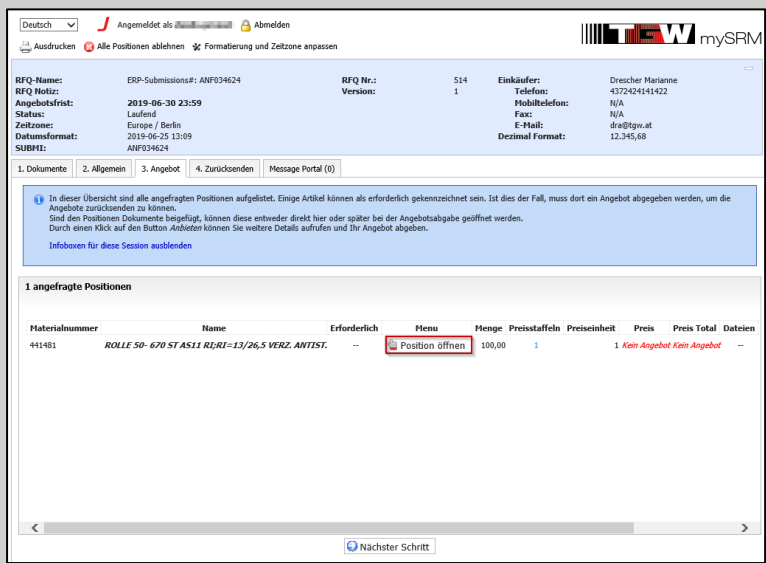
Deutsch Angemeldet als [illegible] Abmelden

Ausdrucken Alle Positionen ablehnen Formatierung und Zeitzone anpassen

TGW mySRM

| | | | | | |
|---|---|---|---|---|---|
| **RFQ-Name:** | ERP-Submissions#: ANF034624 | **RFQ Nr.:** | 514 | **Einkäufer:** | Drescher Marianne |
| **RFQ Notiz:** | | **Version:** | 1 | **Telefon:** | 4372424141422 |
| **Angebotsfrist:** | **2019-06-30 23:59** | | | **Mobiltelefon:** | N/A |
| **Status:** | Laufend | | | **Fax:** | N/A |
| **Zeitzone:** | Europe / Berlin | | | **E-Mail:** | dra@tgw.at |
| **Datumsformat:** | 2019-06-25 13:09 | | | **Dezimal Format:** | 12.345,68 |
| **SUBMI:** | ANF034624 | | | | |

1. Dokumente | 2. Allgemein | 3. Angebot | 4. Zurücksenden | Message Portal (0)

In dieser Übersicht sind alle angefragten Positionen aufgelistet. Einige Artikel können als erforderlich gekennzeichnet sein. Ist dies der Fall, muss dort ein Angebot abgegeben werden, um die Angebote zurücksenden zu können.
Sind den Positionen Dokumente beigefügt, können diese entweder direkt hier oder später bei der Angebotsabgabe geöffnet werden.
Durch einen Klick auf den Button *Anbieten* können Sie weitere Details aufrufen und Ihr Angebot abgeben.

Infoboxen für diese Session ausblenden

**1 angefragte Positionen**

| Materialnummer | Name | Erforderlich | Menu | Menge | Preisstaffeln | Preiseinheit | Preis | Preis Total | Dateien |
|---|---|---|---|---|---|---|---|---|---|
| 441481 | *ROLLE 50- 670 ST AS11 RI;RI=13/26,5 VERZ. ANTIST.* | -- | Position öffnen | 100,00 | 1 | 1 | Kein Angebot | Kein Angebot | -- |

Nächster Schritt